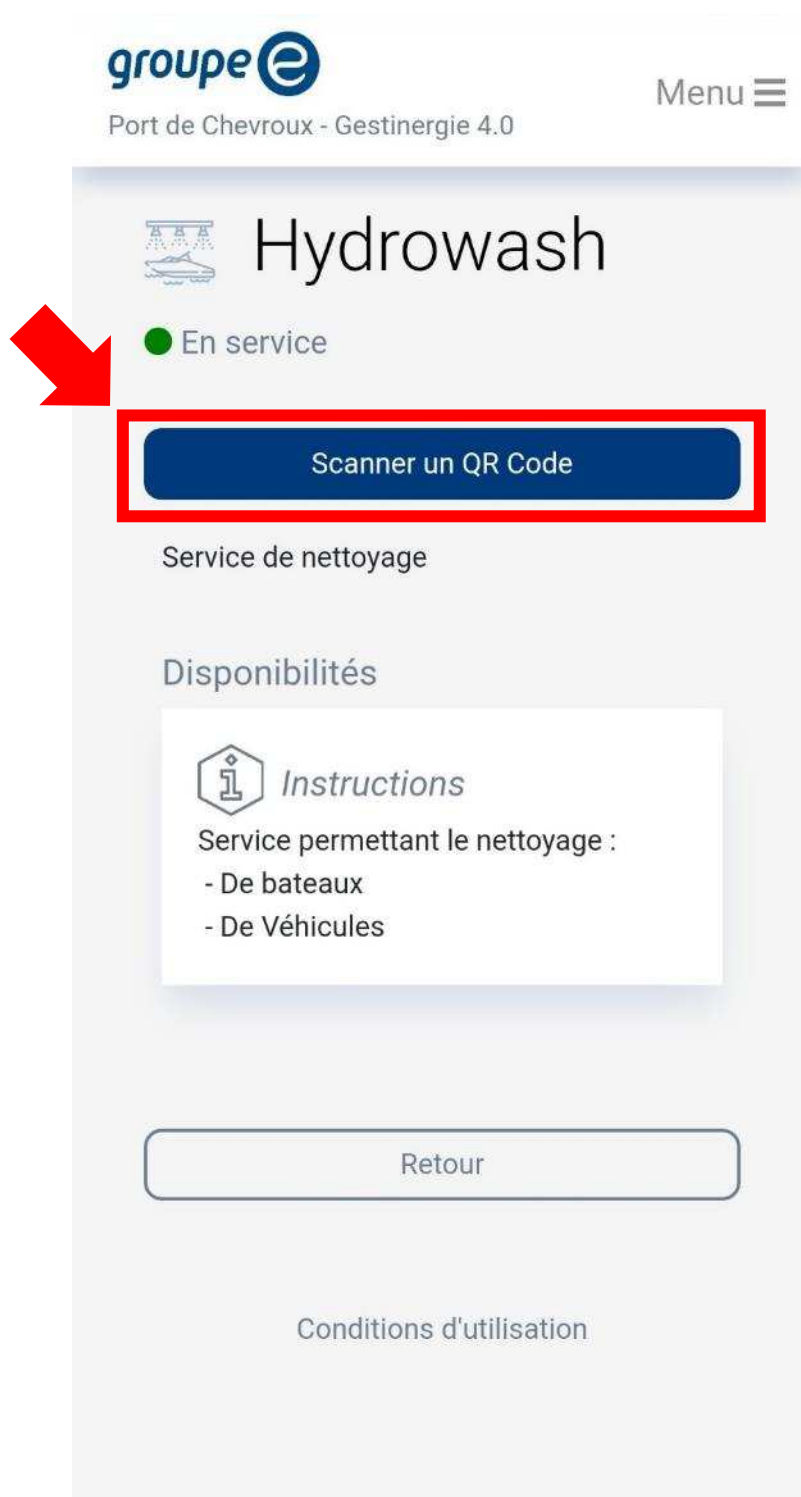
groupe e

Port de Chevroux - Gestinergie 4.0

Menu

Hydrowash

En service

Scanner un QR Code

Service de nettoyage

Disponibilités

Instructions

Service permettant le nettoyage :
- De bateaux
- De Véhicules

Retour

Conditions d'utilisation